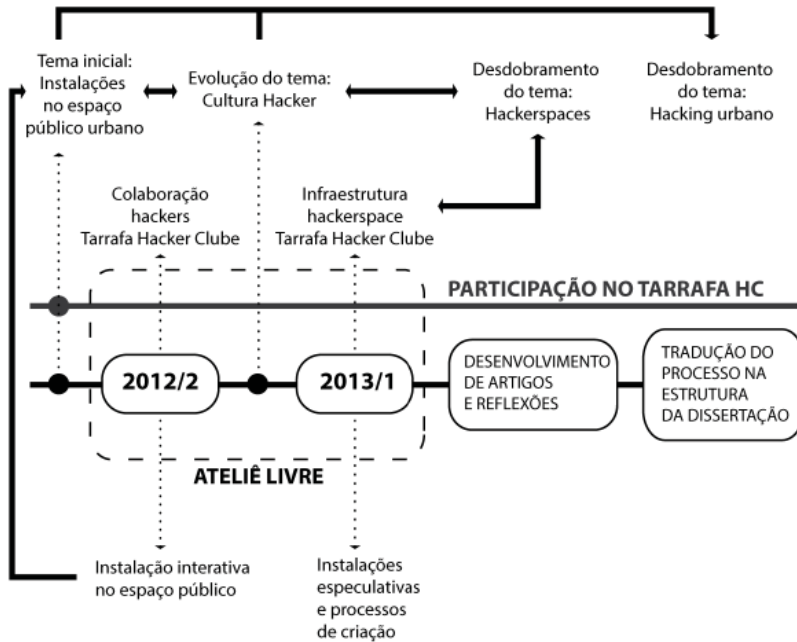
Tema inicial: Instalações no espaço público urbano

Evolução do tema: Cultura Hacker

Desdobramento do tema: Hackerspaces

Desdobramento do tema: Hacking urbano

Colaboração hackers Tarrafa Hacker Clube

Infraestrutura hackerspace Tarrafa Hacker Clube

PARTICIPAÇÃO NO TARRAFA HC

2012/2

2013/1

DESENVOLVIMENTO DE ARTIGOS E REFLEXÕES

TRADUÇÃO DO PROCESSO NA ESTRUTURA DA DISSERTAÇÃO

ATELIÊ LIVRE

Instalação interativa no espaço público

Instalações especulativas e processos de criação